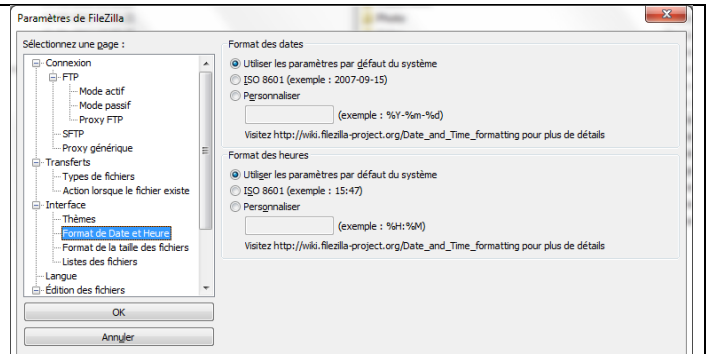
Paramètres de FileZilla

Sélectionnez une page :

Connexion
FTP
Mode actif
Mode passif
Proxy FTP
SFTP
Proxy générique
Transferts
Types de fichiers
Action lorsque le fichier existe
Interface
Thèmes
Format de Date et Heure
Format de la taille des fichiers
Listes des fichiers
Langue
Édition des fichiers

OK
Annuler

Format des dates
Utiliser les paramètres par défaut du système
ISO 8601 (exemple : 2007-09-15)
Personnaliser
(exemple : %Y-%m-%d)
Visitez http://wiki.filezilla-project.org/Date_and_Time_formatting pour plus de détails

Format des heures
Utiliser les paramètres par défaut du système
ISO 8601 (exemple : 15:47)
Personnaliser
(exemple : %H:%M)
Visitez http://wiki.filezilla-project.org/Date_and_Time_formatting pour plus de détails